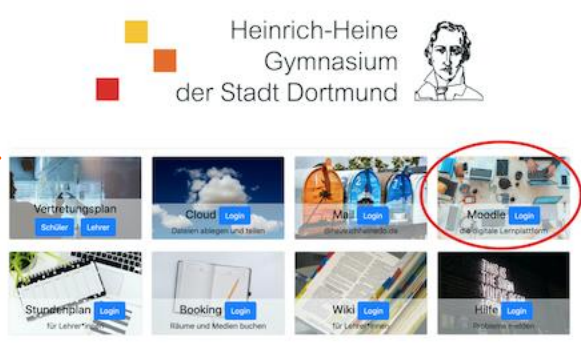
Heinrich-Heine
Gymnasium
der Stadt Dortmund

Vertretungsplan
Schüler Lehrer

Cloud Login
Dateien ablegen und teilen

Mail Login
@heinrichheine.de

Moodle Login
die digitale Lernplattform

Stundenplan Login
für Lehrer*innen

Booking Login
Räume und Medien buchen

Wiki Login
für Lehrer*innen

Hilfe Login
Probleme melden